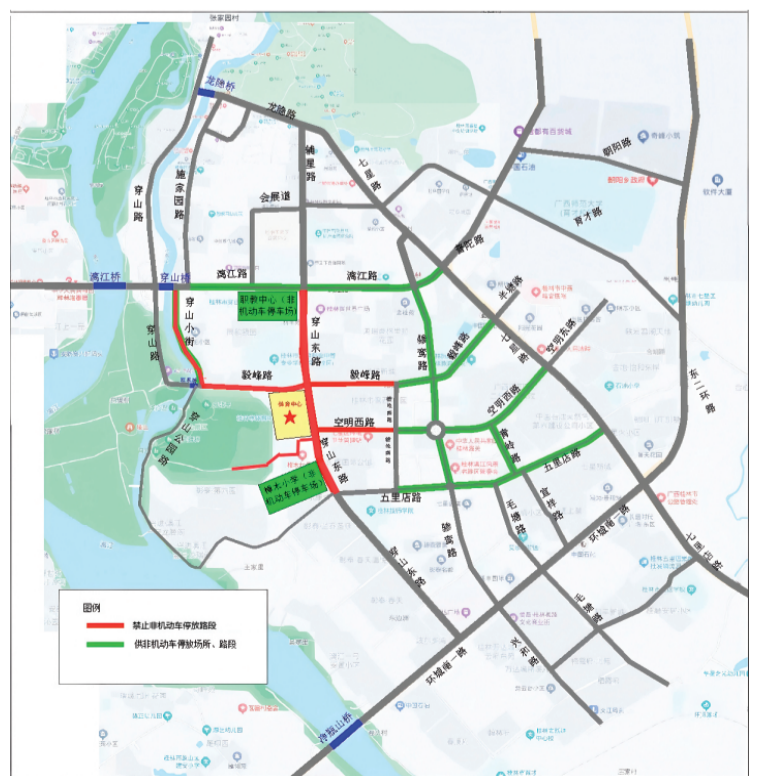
龙隐桥
龙隐路
辅星路
七星路
朝阳路
育才路
穿山路
施家园路
会展道
漓江桥
穿山桥
漓江路
漓江路
普陀路
光华路
职教中心（非机动车停车场）
穿山小街
穿山东路
铁西路
七星路
穿山东路
毅峰路
毅峰路
空明西路
空明东路
东二环路
考点中心
穿山东路
空明西路
五里店路
育英路
穿山东路
穆木小学（非机动车停车场）
五里店路
甲山路
穿山北路
秀峰路
宜林路
环城南一路
七星区
东华路
穿山东路
文采路
环城南一路
瑶台路
环城南一路
图例
禁止非机动车停放路段
供非机动车停放场所、路段